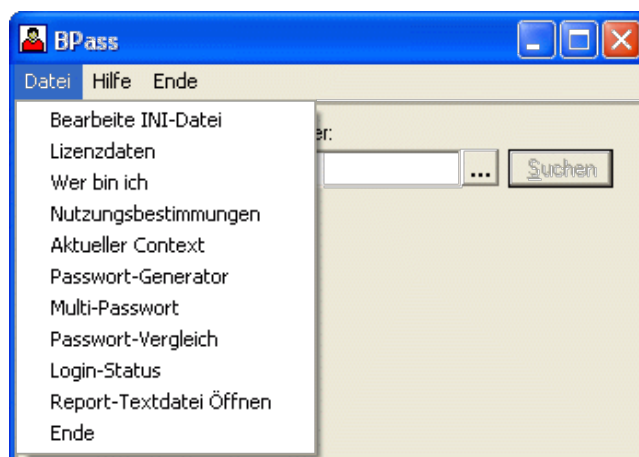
BPass

Datei Hilfe Ende

Bearbeite INI-Datei
Lizenzdaten
Wer bin ich
Nutzungsbestimmungen
Aktueller Context
Passwort-Generator
Multi-Passwort
Passwort-Vergleich
Login-Status
Report-Textdatei Öffnen
Ende

er:

...

Suchen